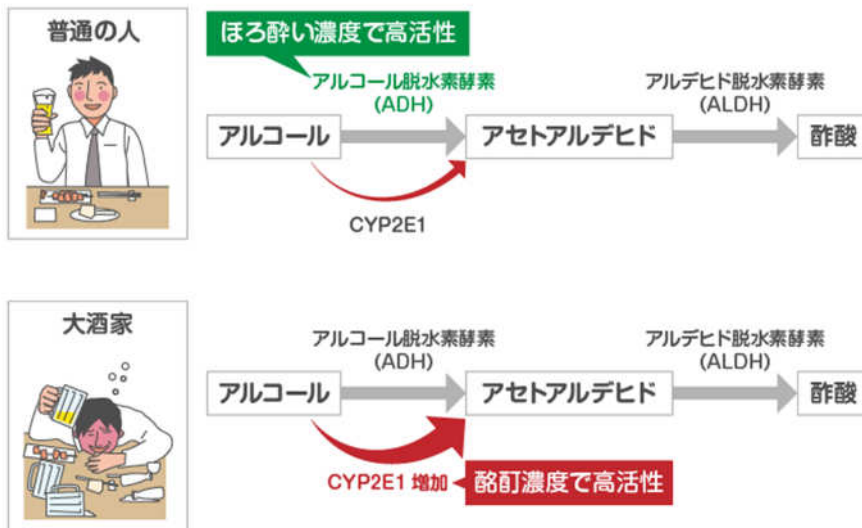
普通の人

ほろ酔い濃度で高活性

アルコール脱水素酵素
(ADH)

アルデヒド脱水素酵素
(ALDH)

アルコール

アセトアルデヒド

酢酸

CYP2E1

大酒家

アルコール脱水素酵素
(ADH)

アルデヒド脱水素酵素
(ALDH)

アルコール

アセトアルデヒド

酢酸

CYP2E1 増加

酩酊濃度で高活性